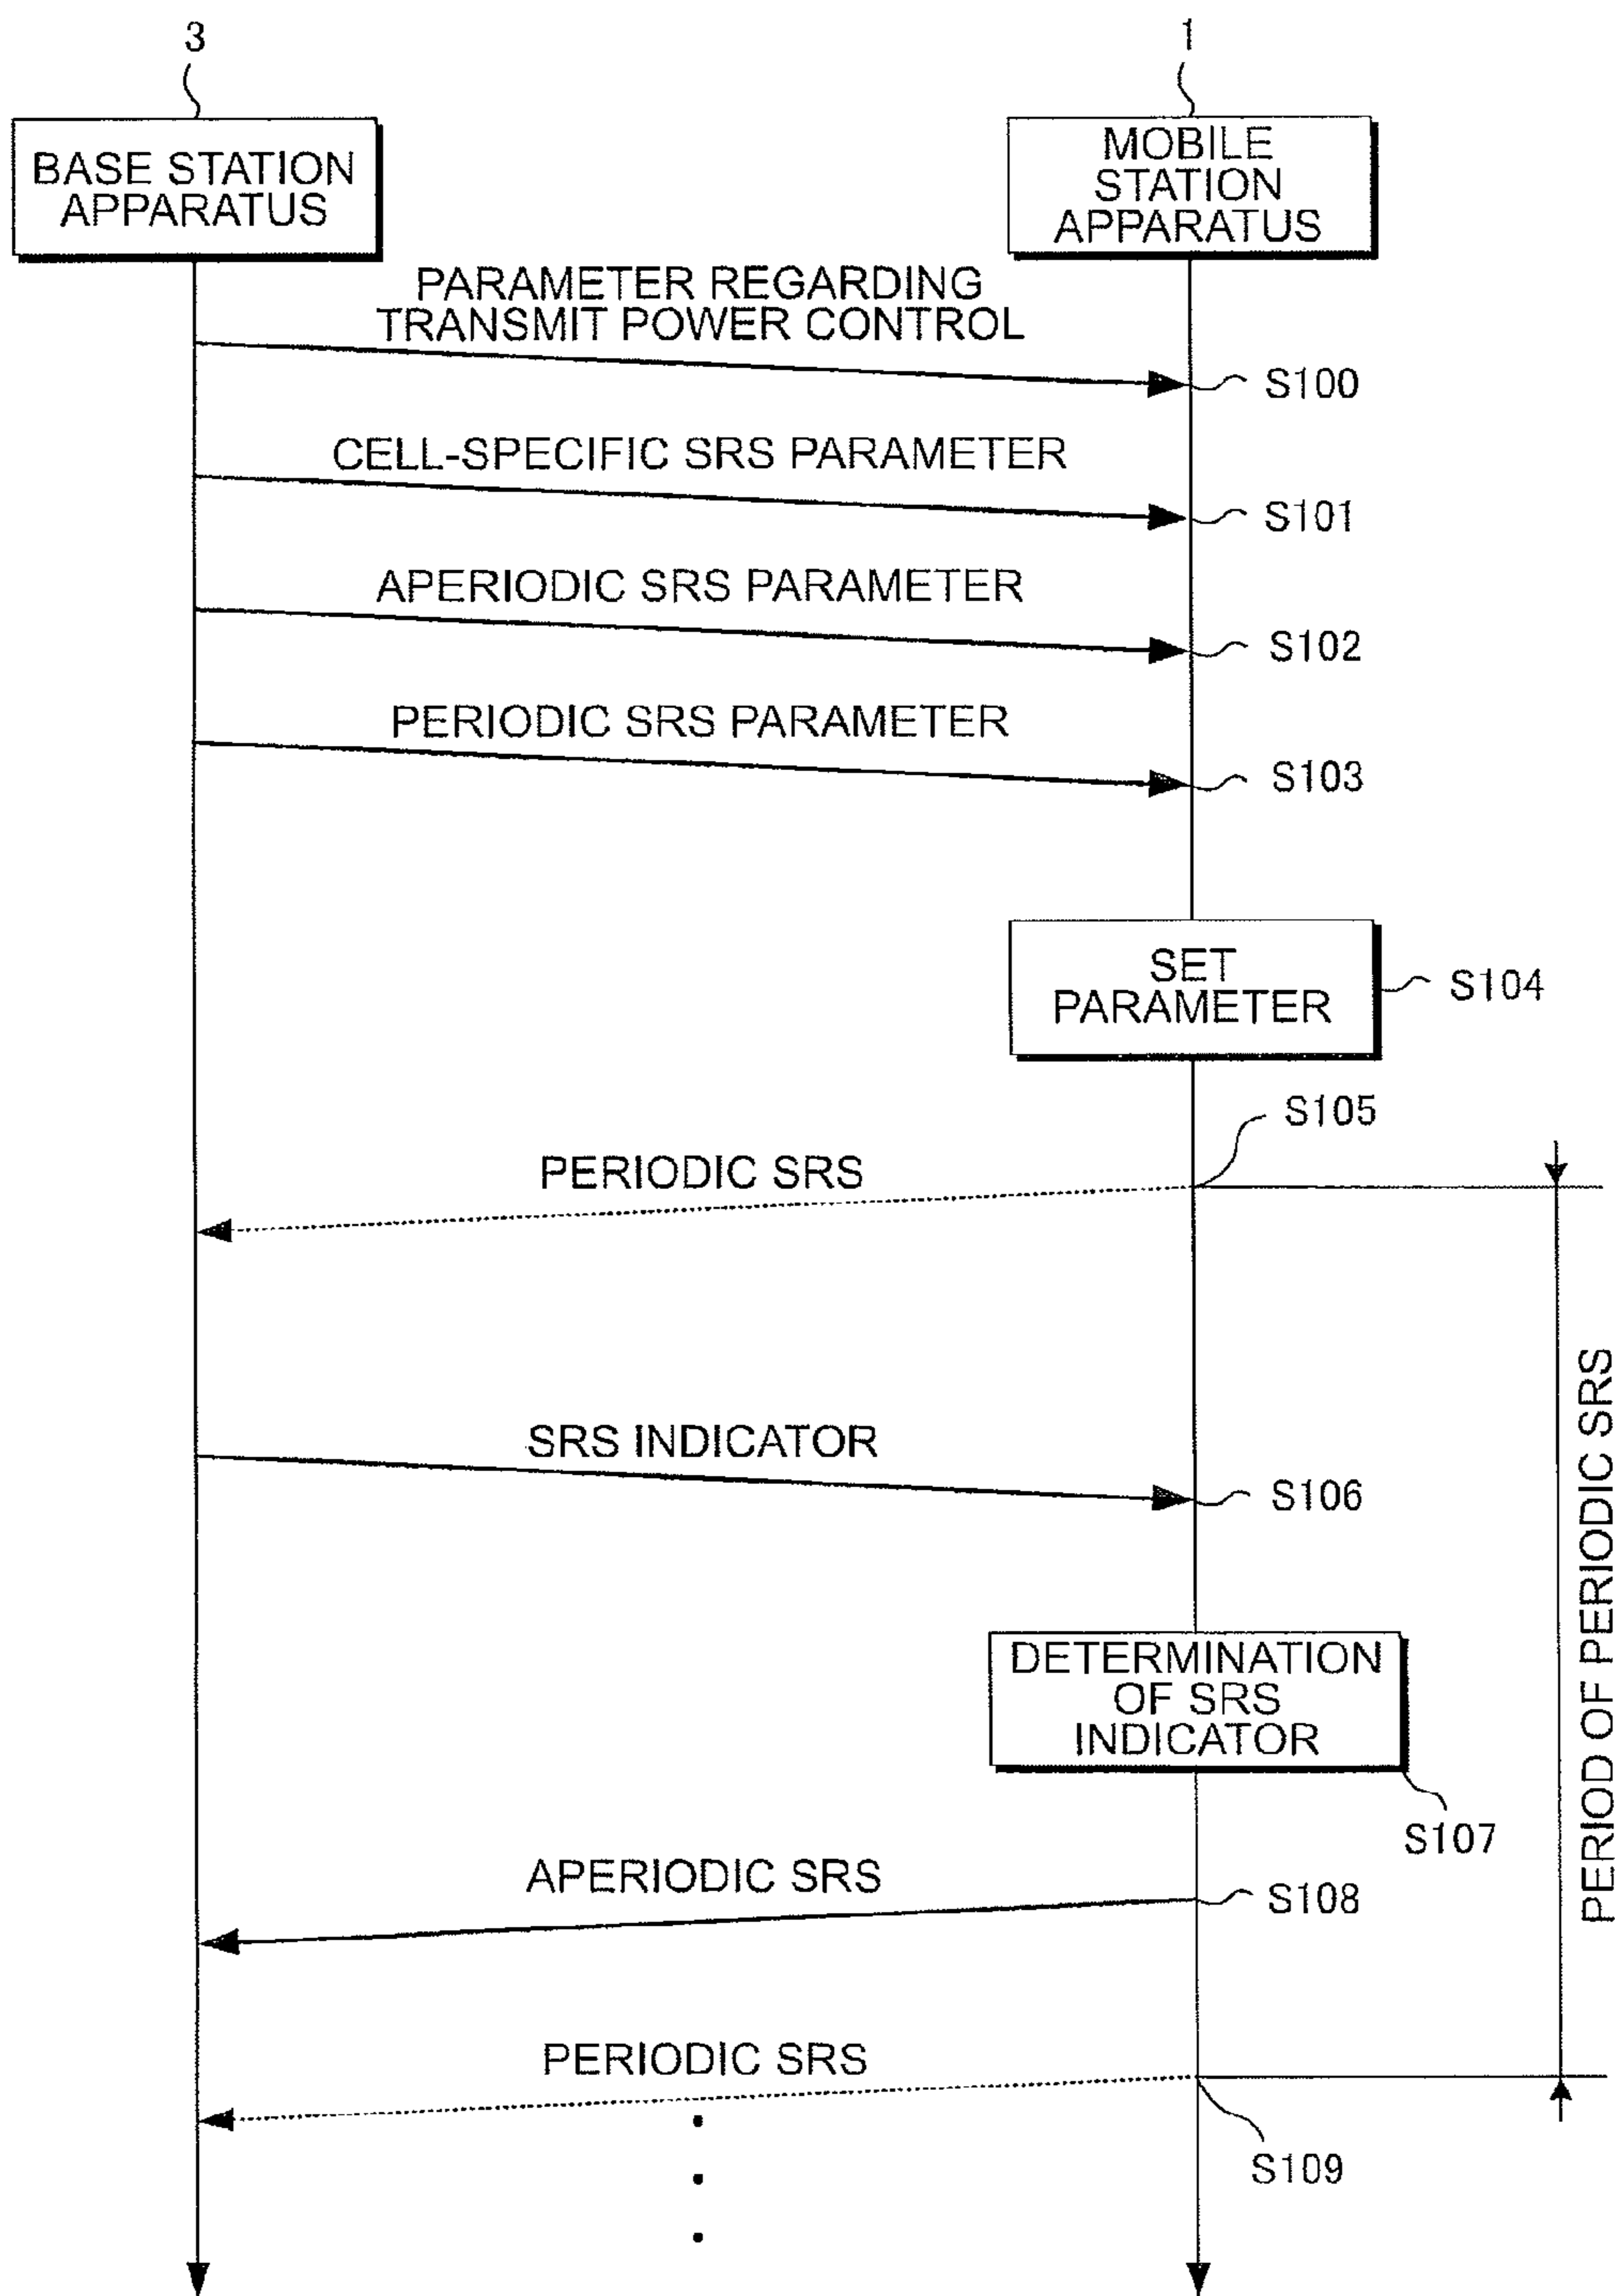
3

1

BASE STATION APPARATUS

MOBILE STATION APPARATUS

PARAMETER REGARDING TRANSMIT POWER CONTROL

S100

CELL-SPECIFIC SRS PARAMETER

S101

APERIODIC SRS PARAMETER

S102

PERIODIC SRS PARAMETER

S103

SET PARAMETER

S104

S105

PERIODIC SRS

PERIOD OF PERIODIC SRS

SRS INDICATOR

S106

DETERMINATION OF SRS INDICATOR

S107

APERIODIC SRS

S108

PERIODIC SRS

S109

⋮